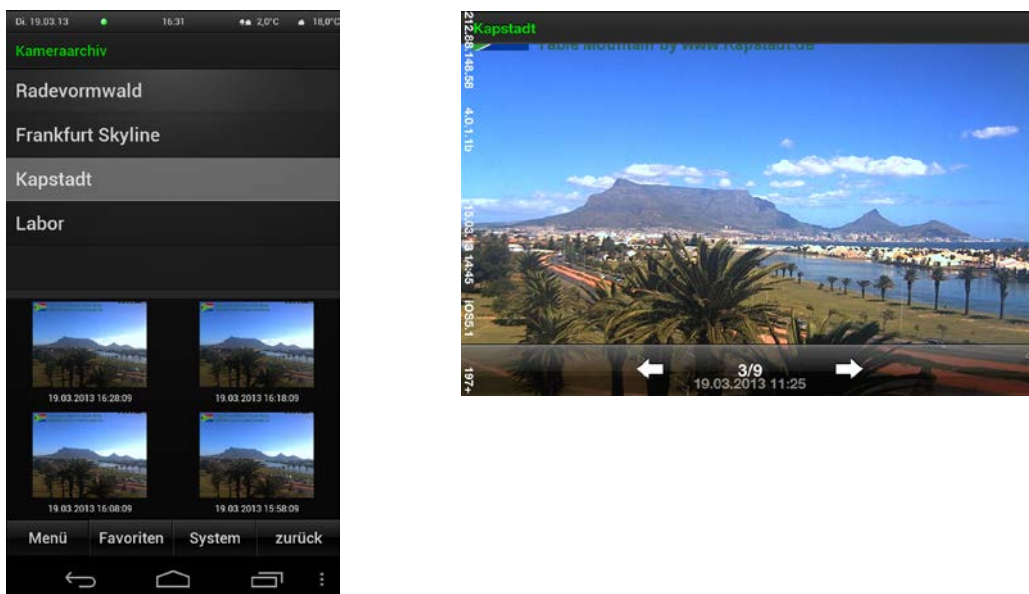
Di. 19.03.13 16:31 2,0°C 18,0°C

Kameraarchiv

Radevormwald

Frankfurt Skyline

Kapstadt

Labor

19.03.2013 16:28:09

19.03.2013 16:18:09

19.03.2013 16:08:09

19.03.2013 15:58:09

Menü

Favoriten

System

zurück

Kapstadt

212.68.148.58

4.0.1.1b

15.03.13 14:45

iOS5.1

197+

Table Mountain by www.Kapstadt.de

3/9

19.03.2013 11:25